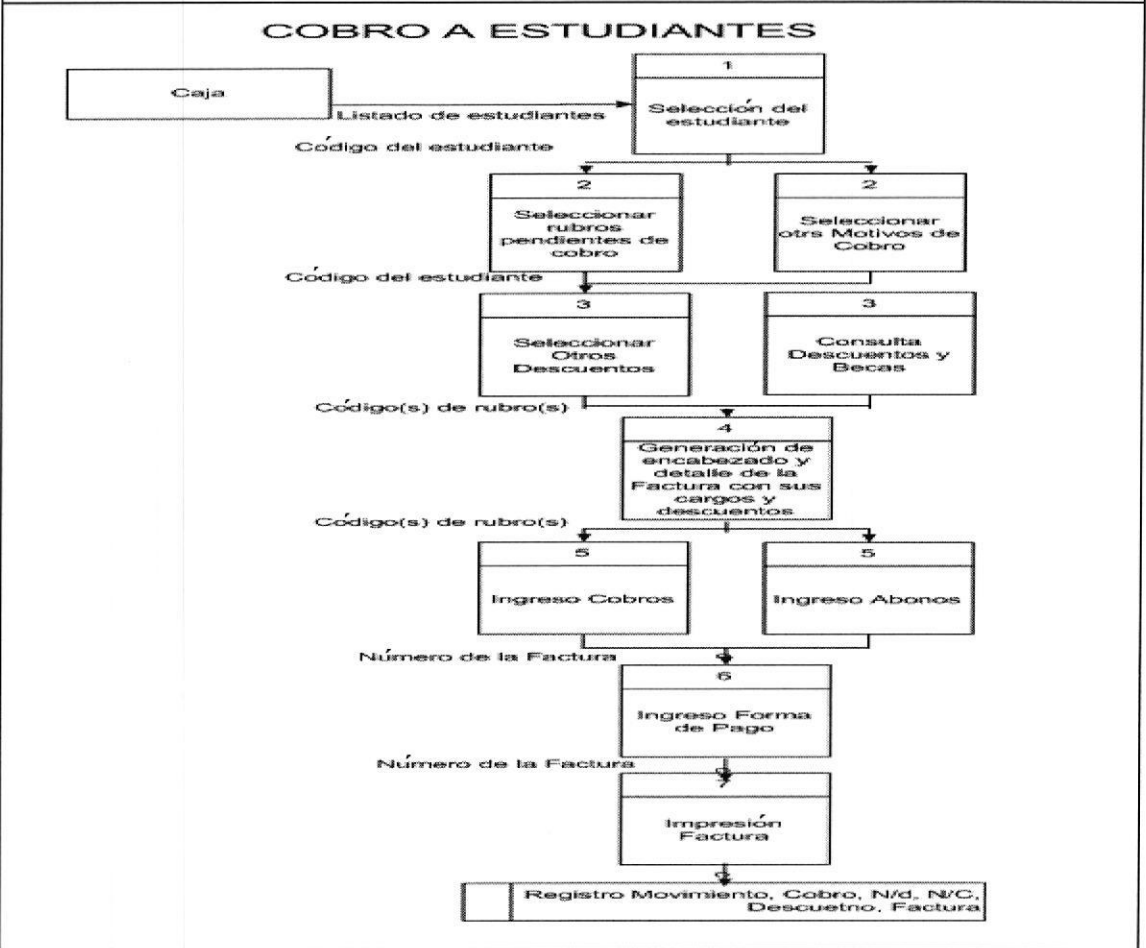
COBRO A ESTUDIANTES

Caja

Listado de estudiantes

1

Selección del estudiante

Código del estudiante

2

Seleccionar rubros pendientes de cobro

2

Seleccionar otrs Motivos de Cobro

Código del estudiante

3

Seleccionar Otros Descuentos

3

Consulta Descuentos y Becas

Código(s) de rubro(s)

4

Generación de encabezado y detalle de la Factura con sus cargos y descuentos

Código(s) de rubro(s)

5

Ingreso Cobros

5

Ingreso Abonos

Número de la Factura

6

Ingreso Forma de Pago

Número de la Factura

7

Impresión Factura

Registro Movimiento, Cobro, N/d, N/C, Descuetno, Factura